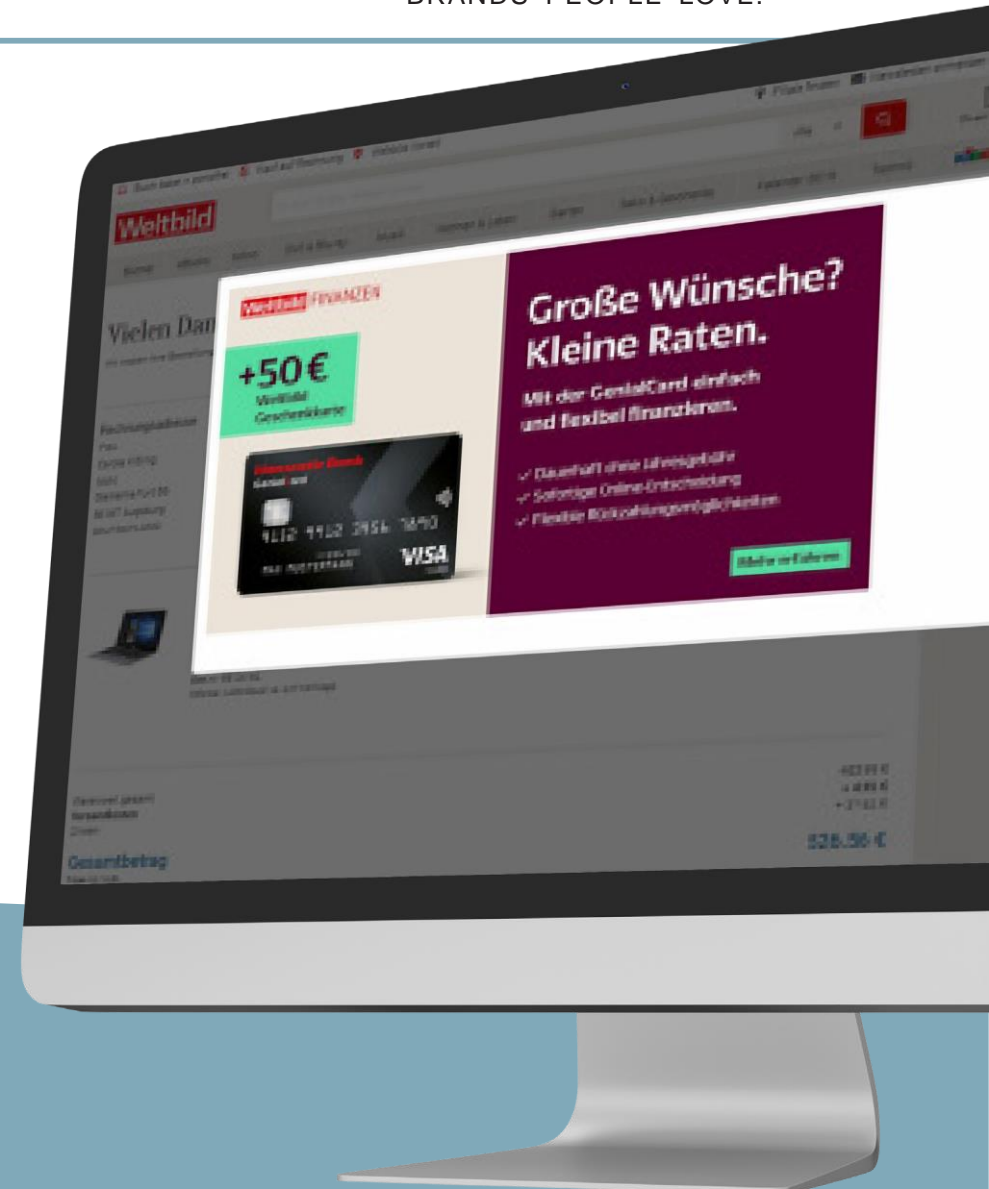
BRANDS PEOPLE LOVE.

Weltbild

Vielen Dan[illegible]

Rechnungsadresse

Weltbild FINANZEN

+50 €
Weltbild Geschenkkarte

Hanseatic Bank
GenialCard

4112 9912 3456 7890

MAX MUSTERMANN

VISA

Große Wünsche? Kleine Raten.

Mit der GenialCard einfach und flexibel finanzieren.

✓ Dauerhaft ohne Jahresgebühr
✓ Sofortige Online-Entscheidung
✓ Flexible Rückzahlungsmöglichkeiten

Mehr erfahren

Gesamtbetrag

526,56 €